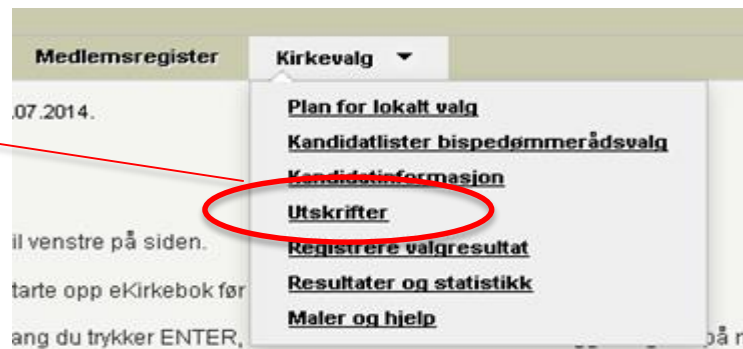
Medlemsregister

Kirkevalg

.07.2014.

il venstre på siden.

tarte opp eKirkebok før

ang du trykker ENTER,

Plan for lokalt valg

Kandidatlister bispedømmerådsvalg

Kandidatinformasjon

Utskrifter

Registrere valgresultat

Resultater og statistikk

Maler og hjelp

på r